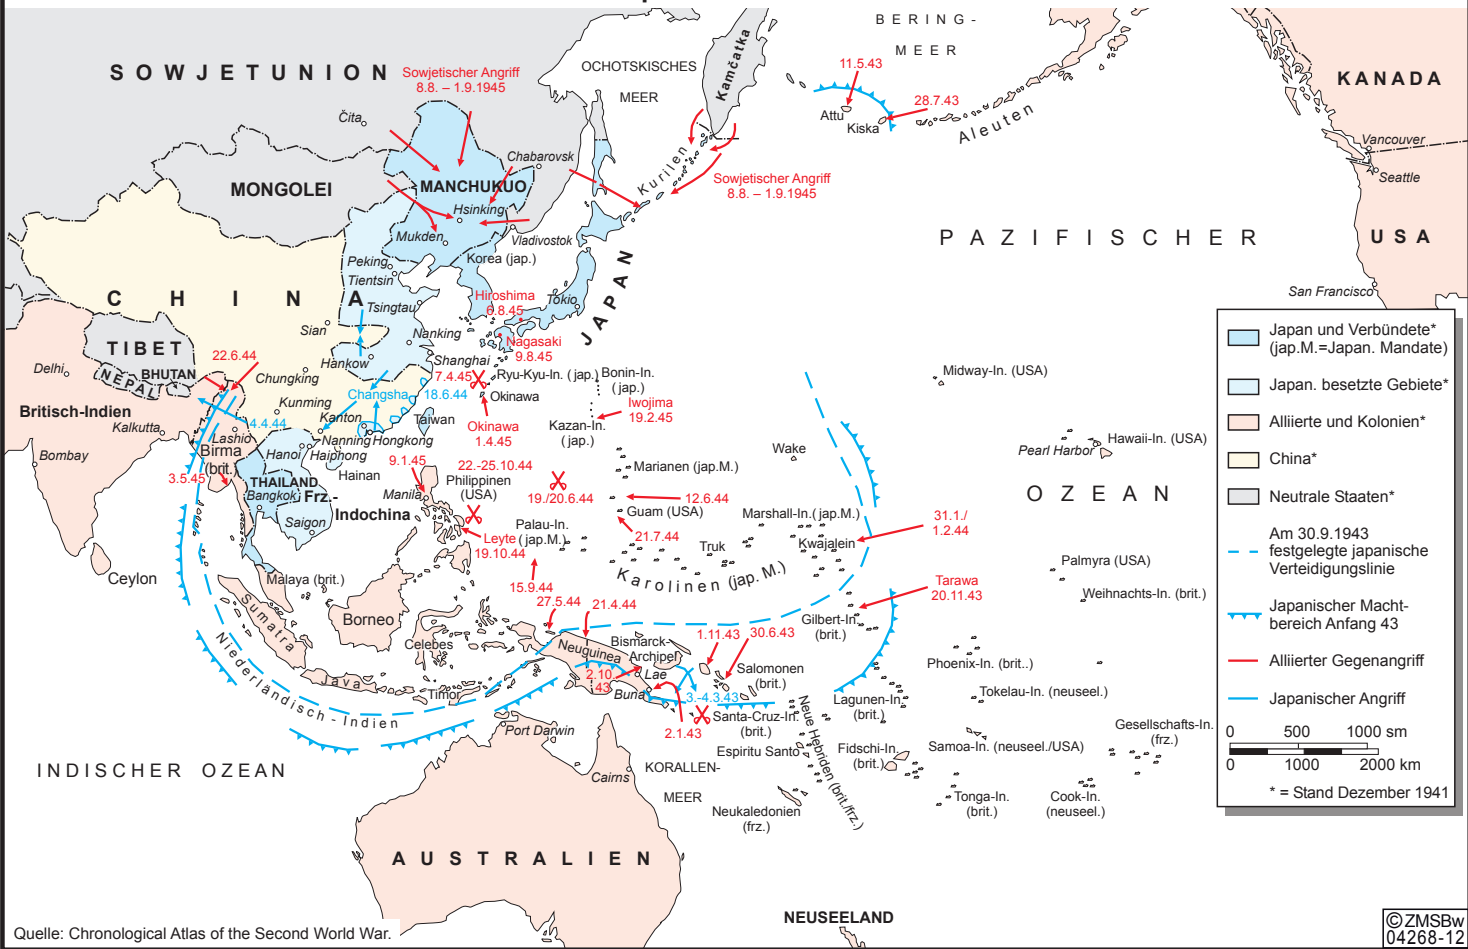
SOWJETUNION
Sowjetischer Angriff
8.8. – 1.9.1945
OCHOTSKISCHES
MEER
Kamčatka
BERING-
MEER
11.5.43
Attu
Kiska
28.7.43
Aleuten
KANADA
Vancouver
Seattle
USA
Čita
MONGOLEI
MANCHUKUO
Chabarovsk
Hsinking
Mukden
Vladivostok
Kurilen
Sowjetischer Angriff
8.8. – 1.9.1945
PAZIFISCHER
Peking
Tientsin
Korea (jap.)
Tsingtau
CHINA
Hiroshima
6.8.45
Tokio
JAPAN
San Francisco
Sian
Nanking
Nagasaki
9.8.45
TIBET
22.6.44
Hankow
Shanghai
Delhi
NEPAL
BHUTAN
Chungking
7.4.45
Ryu-Kyu-In. (jap.)
Bonin-In.
(jap.)
Britisch-Indien
Kunming
Changsha
18.6.44
Okinawa
Iwojima
19.2.45
Kalkutta
4.4.44
Kanton
Taiwan
Okinawa
1.4.45
Kazan-In.
(jap.)
Midway-In. (USA)
Lashio
Nanning
Hongkong
Bombay
Birma
(brit.)
Hanoi
Haiphong
9.1.45
22.-25.10.44
Marianen (jap.M.)
Wake
Pearl Harbor
Hawaii-In. (USA)
3.5.45
THAILAND
Bangkok
Frz.-
Indochina
Hainan
Manila
Philippinen
(USA)
19./20.6.44
12.6.44
Guam (USA)
Marshall-In.(jap.M.)
OZEAN
Saigon
Palau-In.
Leyte (jap.M.)
19.10.44
21.7.44
Truk
Kwajalein
31.1./
1.2.44
Ceylon
Malaya (brit.)
Karolinen (jap. M.)
Palmyra (USA)
Tarawa
20.11.43
15.9.44
27.5.44
21.4.44
Weihnachts-In. (brit.)
Borneo
Sumatra
Celebes
Neuguinea
Bismarck-
Archipel
1.11.43
30.6.43
Gilbert-In.
(brit.)
Salomonen
(brit.)
Phoenix-In. (brit.)
Lae
2.10.
43
3.-4.3.43
Niederländisch - Indien
Java
Timor
Buna
Santa-Cruz-In.
(brit.)
Lagunen-In.
(brit.)
Tokelau-In. (neuseel.)
Gesellschafts-In.
(frz.)
2.1.43
Port Darwin
Espiritu Santo
Neue Hebriden (brit./frz.)
Fidschi-In.
(brit.)
Samoa-In. (neuseel./USA)
INDISCHER OZEAN
Cairns
KORALLEN-
MEER
Neukaledonien
(frz.)
Tonga-In.
(brit.)
Cook-In.
(neuseel.)
AUSTRALIEN
NEUSEELAND
Quelle: Chronological Atlas of the Second World War.
©ZMSBw
04268-12
Japan und Verbündete*
(jap.M.=Japan. Mandate)
Japan. besetzte Gebiete*
Alliierte und Kolonien*
China*
Neutrale Staaten*
Am 30.9.1943
festgelegte japanische
Verteidigungslinie
Japanischer Macht-
bereich Anfang 43
Alliierter Gegenangriff
Japanischer Angriff
0 500 1000 sm
0 1000 2000 km
* = Stand Dezember 1941